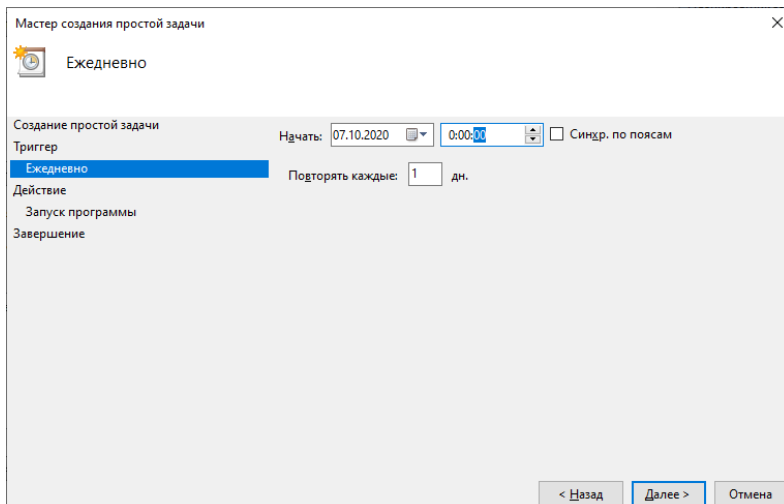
Мастер создания простой задачи

Ежедневно

Создание простой задачи
Триггер
Ежедневно
Действие
Запуск программы
Завершение

Начать: 07.10.2020 0:00:00 Синхр. по поясам

Повторять каждые: 1 дн.

< Назад Далее > Отмена